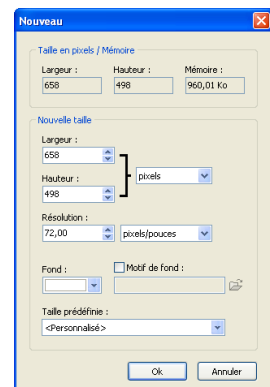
Nouveau

Taille en pixels / Mémoire

Largeur :
658

Hauteur :
498

Mémoire :
960,01 Ko

Nouvelle taille

Largeur :
658

Hauteur :
498

pixels

Résolution :
72,00

pixels/pouces

Fond :

Motif de fond :

Taille prédéfinie :
<Personnalisé>

Ok

Annuler